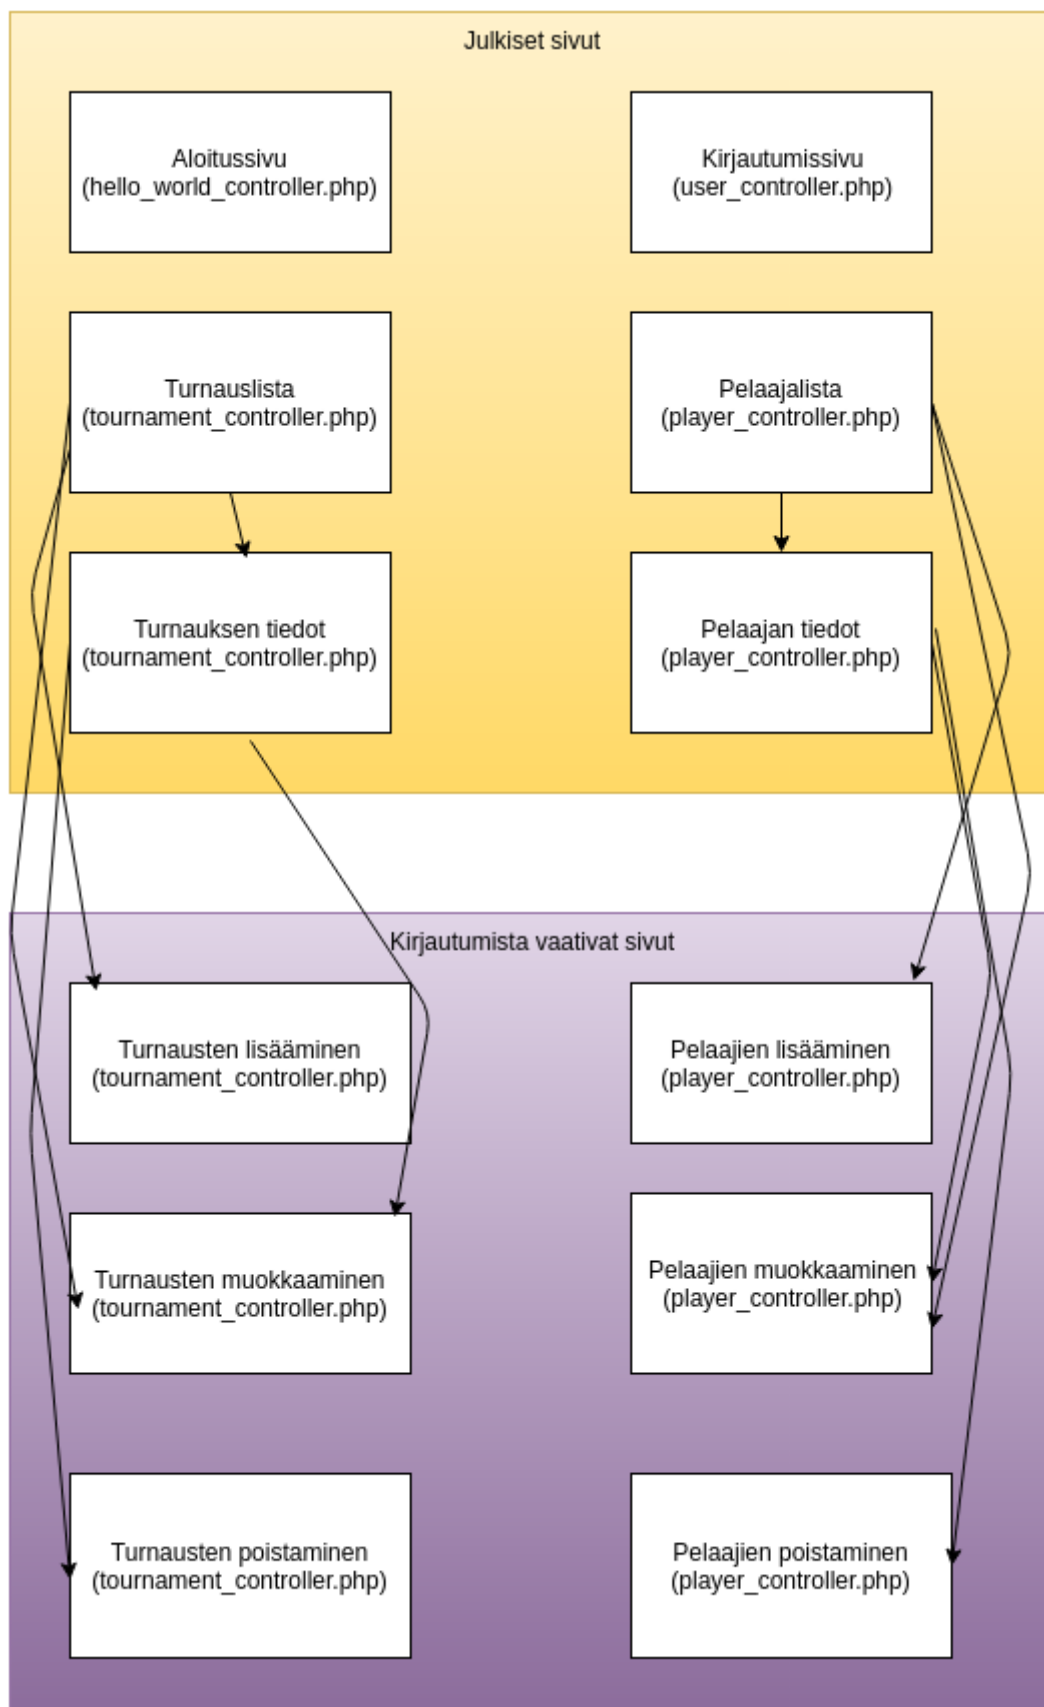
Julkiset sivut

Aloitussivu (hello_world_controller.php)

Kirjautumissivu (user_controller.php)

Turnauslista (tournament_controller.php)

Pelaajalista (player_controller.php)

Turnauksen tiedot (tournament_controller.php)

Pelaajan tiedot (player_controller.php)

Kirjautumista vaativat sivut

Turnausten lisääminen (tournament_controller.php)

Pelaajien lisääminen (player_controller.php)

Turnausten muokkaaminen (tournament_controller.php)

Pelaajien muokkaaminen (player_controller.php)

Turnausten poistaminen (tournament_controller.php)

Pelaajien poistaminen (player_controller.php)